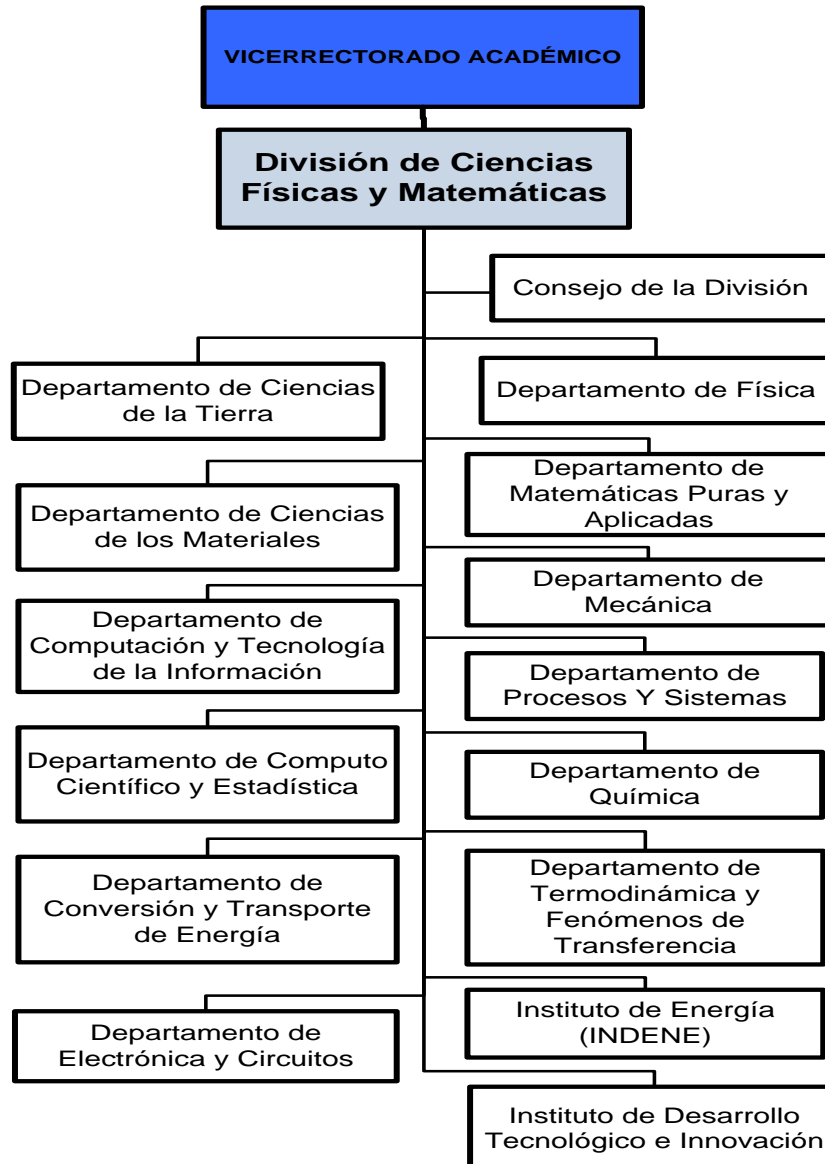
VICERRECTORADO ACADÉMICO

División de Ciencias Físicas y Matemáticas

Consejo de la División

Departamento de Ciencias de la Tierra

Departamento de Física

Departamento de Matemáticas Puras y Aplicadas

Departamento de Ciencias de los Materiales

Departamento de Mecánica

Departamento de Computación y Tecnología de la Información

Departamento de Procesos Y Sistemas

Departamento de Computo Científico y Estadística

Departamento de Química

Departamento de Conversión y Transporte de Energía

Departamento de Termodinámica y Fenómenos de Transferencia

Instituto de Energía (INDENE)

Departamento de Electrónica y Circuitos

Instituto de Desarrollo Tecnológico e Innovación